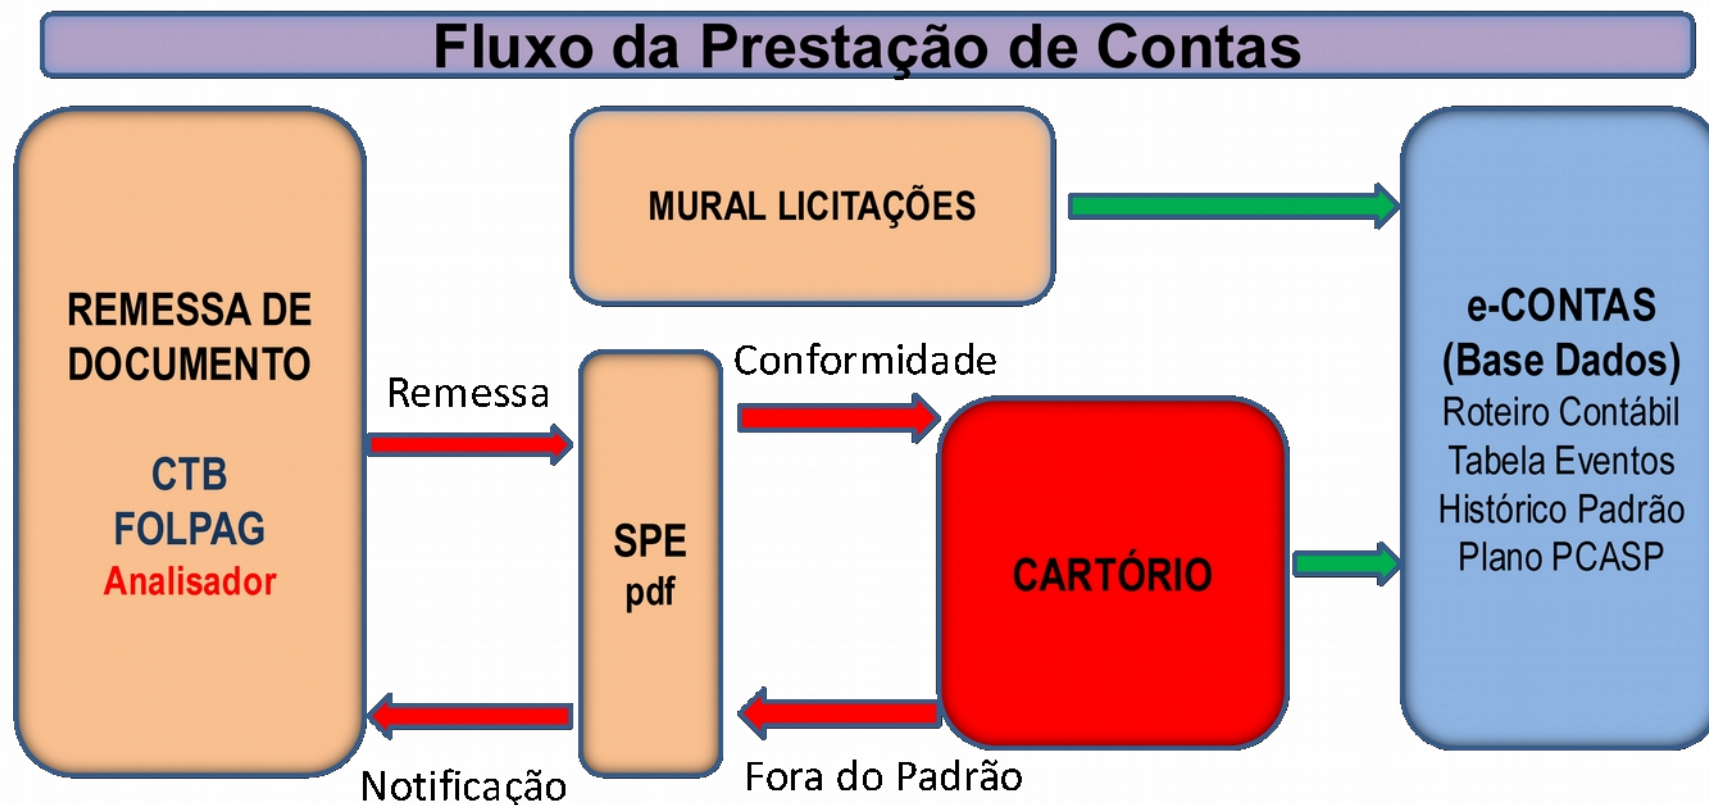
Fluxo da Prestação de Contas

REMESSA DE DOCUMENTO

CTB
FOLPAG
Analisador

MURAL LICITAÇÕES

Remessa

SPE
pdf

Conformidade

CARTÓRIO

e-CONTAS
(Base Dados)
Roteiro Contábil
Tabela Eventos
Histórico Padrão
Plano PCASP

Notificação

Fora do Padrão